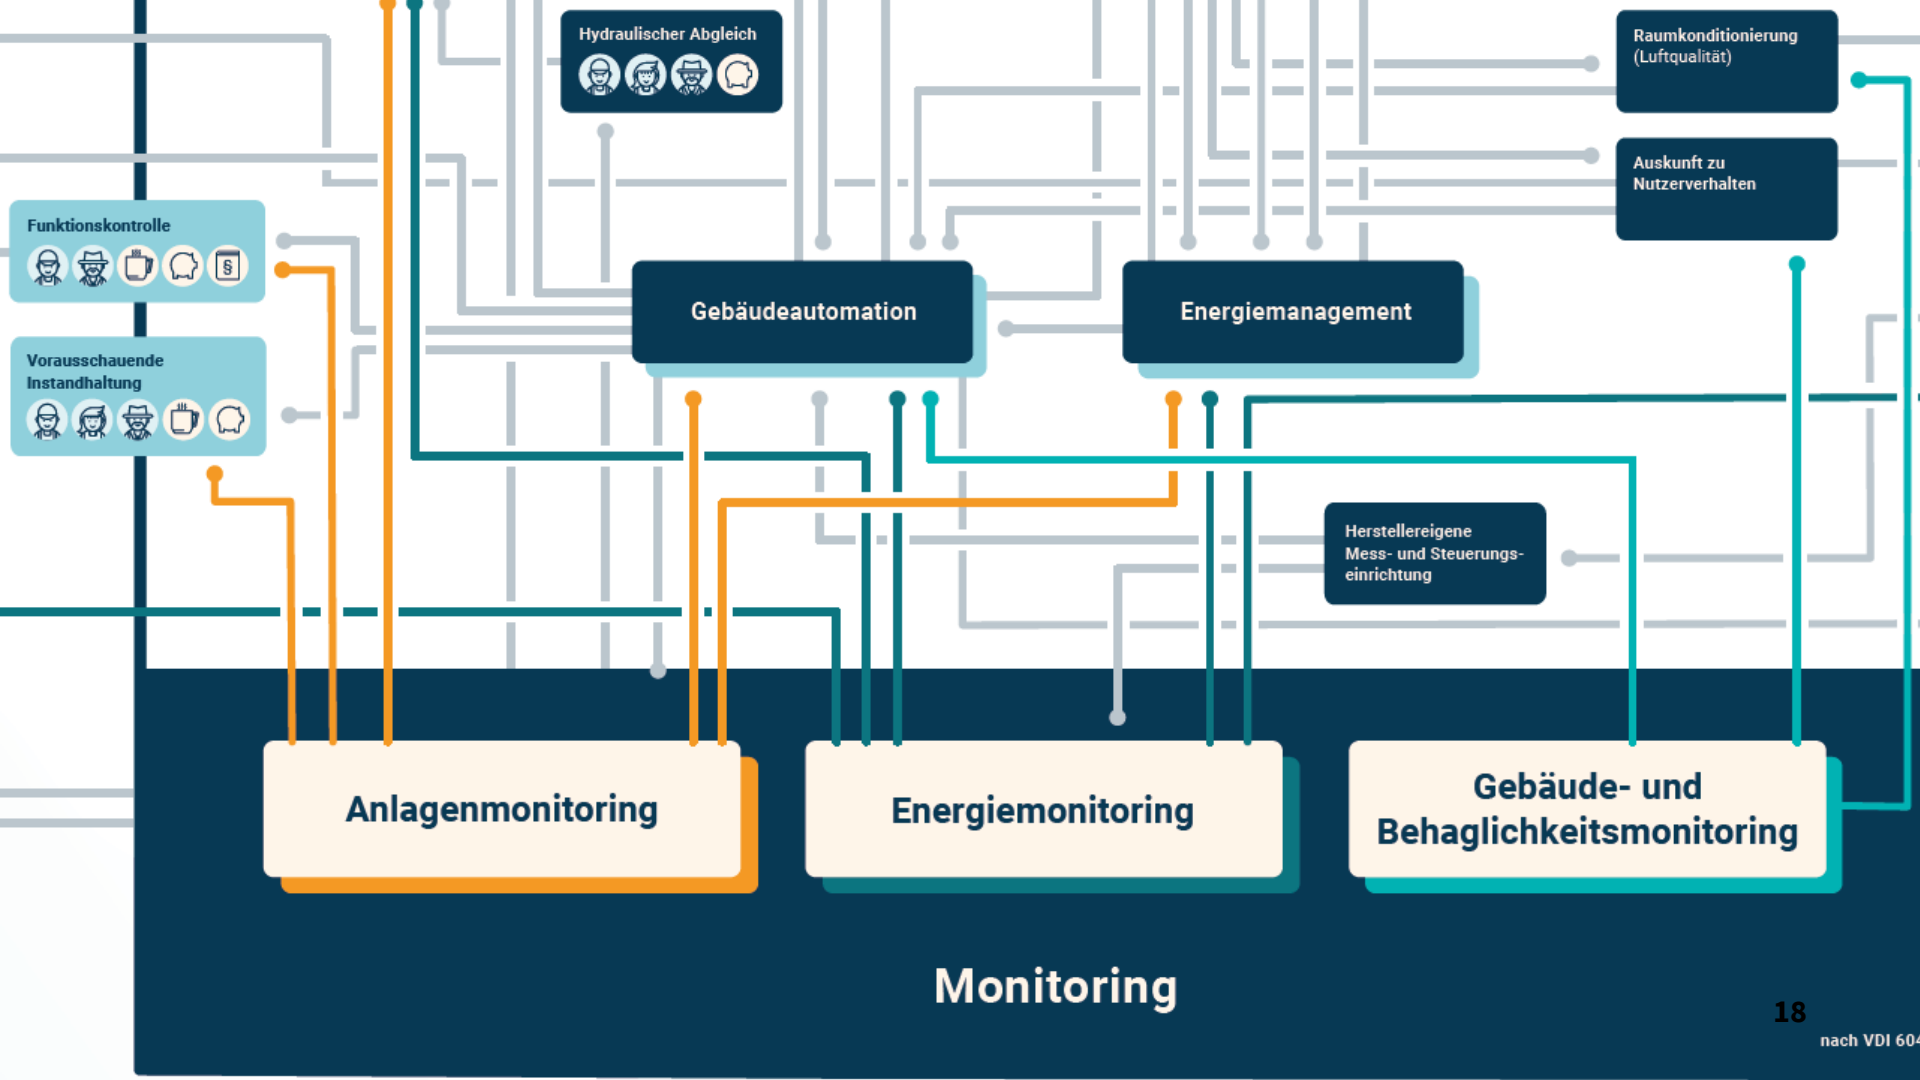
Hydraulischer Abgleich

Raumkonditionierung (Luftqualität)

Auskunft zu Nutzerverhalten

Funktionskontrolle

Vorausschauende Instandhaltung

Gebäudeautomation

Energiemanagement

Herstellereigene Mess- und Steuerungseinrichtung

Anlagenmonitoring

Energiemonitoring

Gebäude- und Behaglichkeitsmonitoring

Monitoring

18

nach VDI 60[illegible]